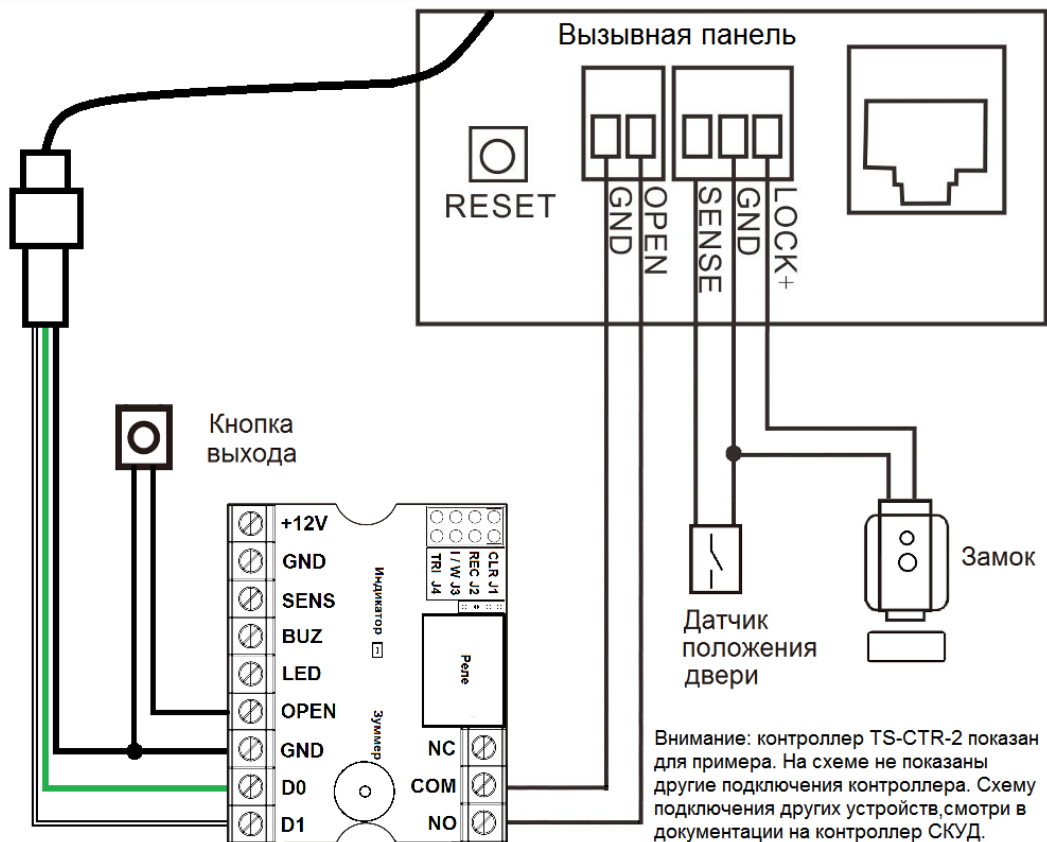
Вызывная панель

RESET

GND OPEN SENSE GND LOCK+

Кнопка выхода

+12V
GND
SENS
BUZ
LED
OPEN
GND
D0
D1

Индикатор

CLR J1
REC J2
I / W J3
TRI J4

Реле

Зуммер

NC
COM
NO

Датчик положения двери

Замок

Внимание: контроллер TS-CTR-2 показан для примера. На схеме не показаны другие подключения контроллера. Схему подключения других устройств,смотри в документации на контроллер СКУД.